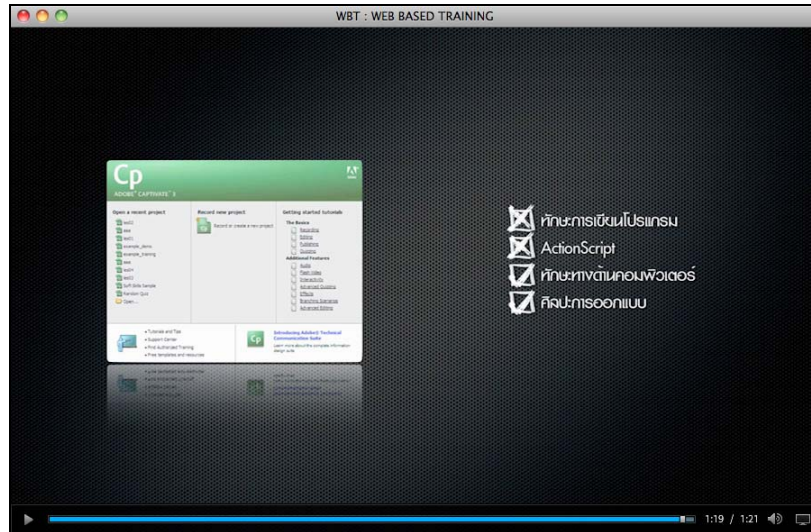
WBT : WEB BASED TRAINING

Cp
ADOBE® CAPTIVATE® 3

Open a recent project
test2
aaa
test1
example_demo
example_training
aaa
test4
test3
Soft Skills Sample
Random Quiz
Open...

Record new project
Record or create a new project

Getting started tutorials
The Basics
Recording
Editing
Publishing
Quizzing
Additional Features
Audio
Flash Video
Interactivity
Advanced Quizzing
Effects
Branching Scenarios
Advanced Editing

Tutorials and Tips
Support Center
Find Authorized Training
Free templates and resources

Introducing Adobe Technical Communication Suite

ทักษะการเขียนโปรแกรม
ActionScript
ทักษะทางด้านคอมพิวเตอร์
ศิลปะการออกแบบ

1:19 / 1:21